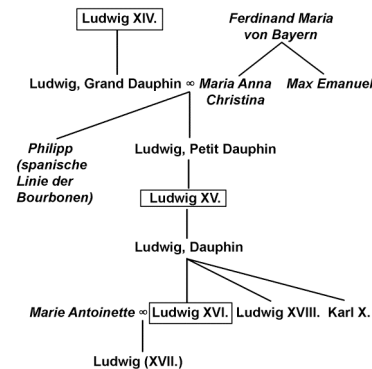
Ludwig XIV.

Ferdinand Maria von Bayern

Ludwig, Grand Dauphin ∞ Maria Anna Christina

Max Emanuel

Philipp (spanische Linie der Bourbonen)

Ludwig, Petit Dauphin

Ludwig XV.

Ludwig, Dauphin

Marie Antoinette ∞ Ludwig XVI.

Ludwig XVIII.

Karl X.

Ludwig (XVII.)